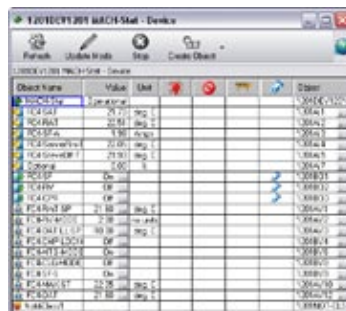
1201DEV1201 MACH-Stat - Device

Refresh Update Mode Stop Create Object

1201DEV1201 MACH-Stat - Device

| Object Name | Value | Unit | | | | | Object |
|---|---|---|---|---|---|---|---|
| MACH-Stat | Operational | | | | | | 1201DEV1201 |
| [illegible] | 21.0 | deg C | | | | | 1201AI1 |
| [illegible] | 21.0 | deg C | | | | | 1201AI2 |
| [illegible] | 5.50 | Amps | | | | | 1201AI3 |
| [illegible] | 22.0 | deg C | | | | | 1201AI4 |
| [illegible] | 20.0 | deg C | | | | | 1201AI5 |
| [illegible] | 0.00 | % | | | | | 1201AI6 |
| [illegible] | On | | | | | | 1201BI1 |
| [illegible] | Off | | | | | | 1201BI2 |
| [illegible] | On | | | | | | 1201BI3 |
| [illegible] | 21.00 | deg C | | | | | 1201AV1 |
| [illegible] | 2.00 | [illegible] | | | | | 1201AV2 |
| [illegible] | 18.00 | deg C | | | | | 1201AV3 |
| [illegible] | Off | | | | | | 1201BV4 |
| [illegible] | On | | | | | | 1201BV5 |
| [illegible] | Off | | | | | | 1201BV6 |
| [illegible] | On | | | | | | 1201BV7 |
| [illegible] | 23.25 | deg C | | | | | 1201AV10 |
| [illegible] | 21.00 | deg C | | | | | 1201AV11 |
| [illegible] | | | | | | | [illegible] |